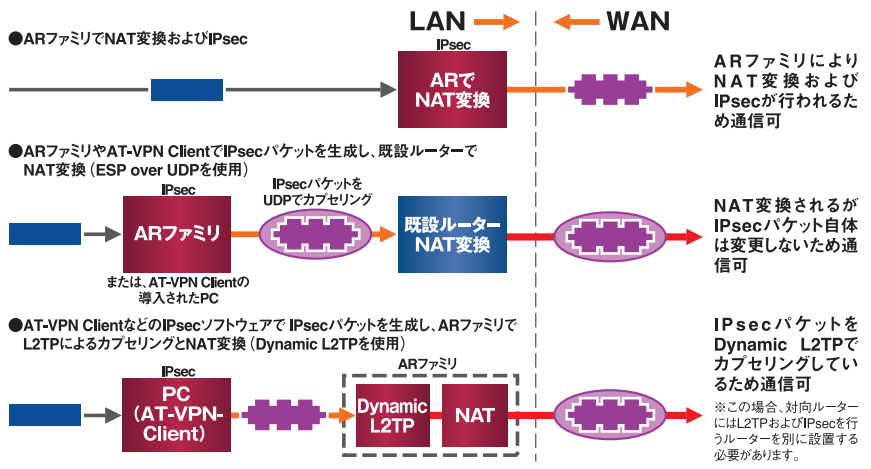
LAN WAN

●ARファミリでNAT変換およびIPsec

IPsec

ARで NAT変換

ARファミリにより NAT変換および IPsecが行われるため通信可

●ARファミリやAT-VPN ClientでIPsecパケットを生成し、既設ルーターで NAT変換（ESP over UDPを使用）

IPsec

ARファミリ

または、AT-VPN Clientの導入されたPC

IPsecパケットを UDPでカプセリング

既設ルーター NAT変換

NAT変換されるが IPsecパケット自体は変更しないため通信可

●AT-VPN ClientなどのIPsecソフトウェアで IPsecパケットを生成し、ARファミリで L2TPによるカプセリングとNAT変換（Dynamic L2TPを使用）

IPsec

PC (AT-VPN-Client)

ARファミリ

Dynamic L2TP

NAT

IPsecパケットを Dynamic L2TPで カプセリングしているため通信可

※この場合、対向ルーターにはL2TPおよびIPsecを行うルーターを別に設置する必要があります。